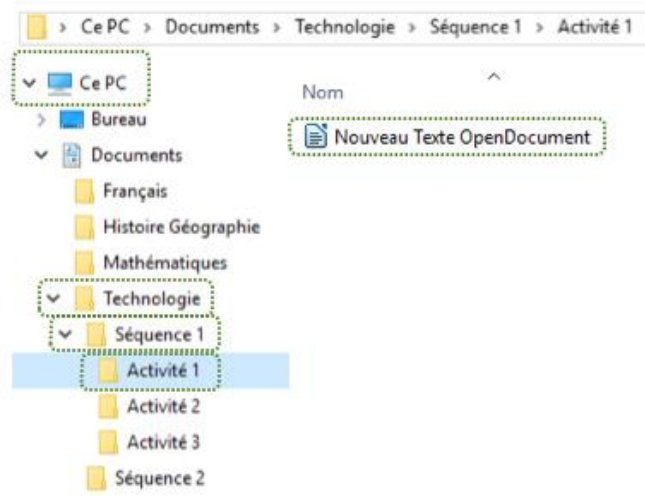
> Ce PC > Documents > Technologie > Séquence 1 > Activité 1

Ce PC
Bureau
Documents
Français
Histoire Géographie
Mathématiques
Technologie
Séquence 1
Activité 1
Activité 2
Activité 3
Séquence 2

Nom
Nouveau Texte OpenDocument